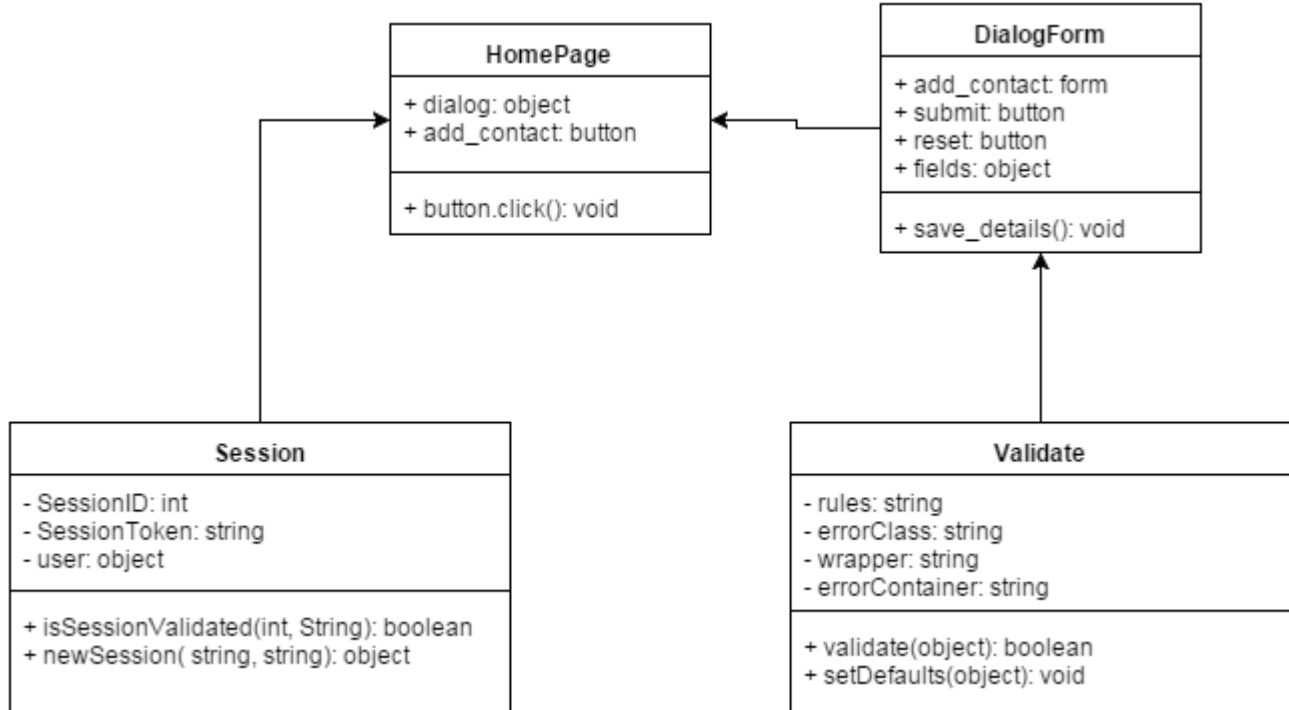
HomePage

+ dialog: object
+ add_contact: button

+ button.click(): void

DialogForm

+ add_contact: form
+ submit: button
+ reset: button
+ fields: object

+ save_details(): void

Session

- SessionID: int
- SessionToken: string
- user: object

+ isSessionValidated(int, String): boolean
+ newSession( string, string): object

Validate

- rules: string
- errorClass: string
- wrapper: string
- errorContainer: string

+ validate(object): boolean
+ setDefaults(object): void